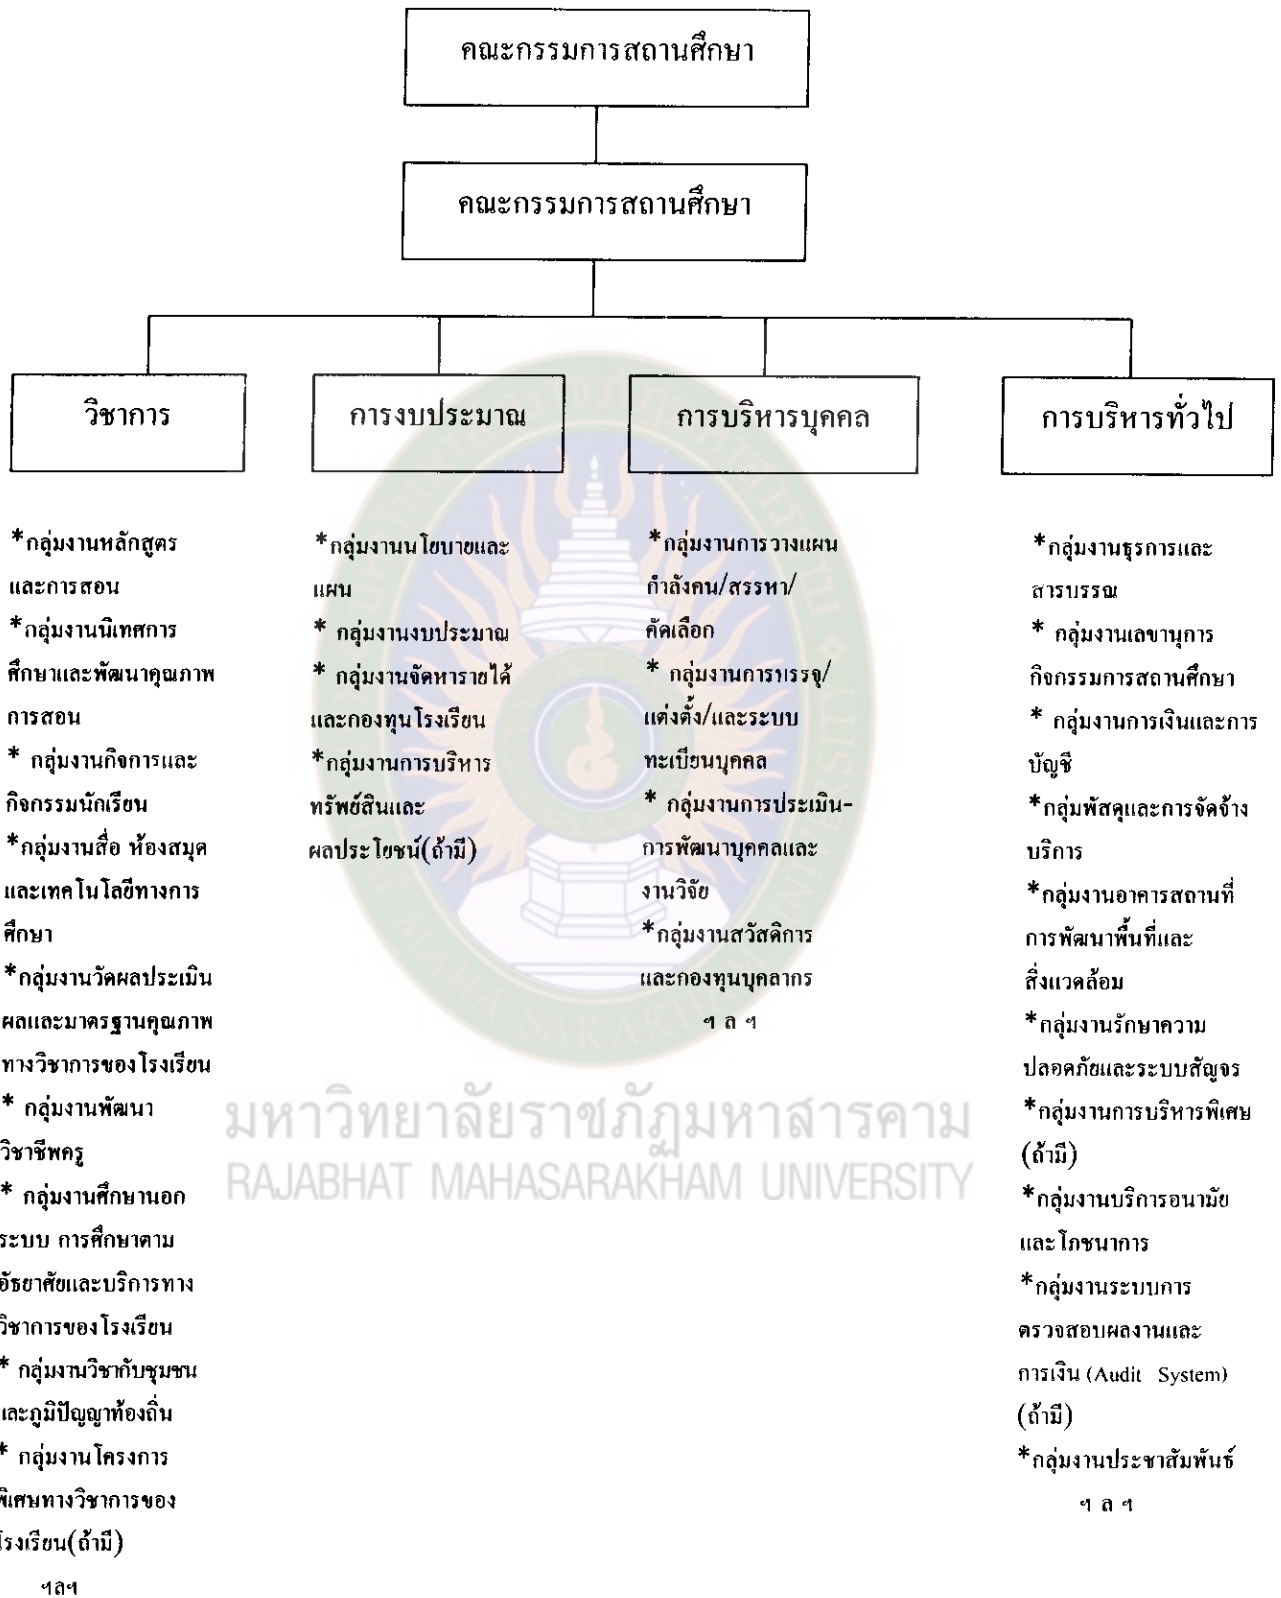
คณะกรรมการสถานศึกษา

คณะกรรมการสถานศึกษา

วิชาการ

*กลุ่มงานหลักสูตรและการสอน
*กลุ่มงานนิเทศการศึกษาและพัฒนาคุณภาพการสอน
* กลุ่มงานกิจการและกิจกรรมนักเรียน
*กลุ่มงานสื่อ ห้องสมุดและเทคโนโลยีทางการศึกษา
*กลุ่มงานวัดผลประเมินผลและมาตรฐานคุณภาพทางวิชาการของโรงเรียน
* กลุ่มงานพัฒนาวิชาชีพครู
* กลุ่มงานศึกษานอกระบบ การศึกษาตามอัธยาศัยและบริการทางวิชาการของโรงเรียน
* กลุ่มงานวิชากับชุมชนและภูมิปัญญาท้องถิ่น
* กลุ่มงานโครงการพิเศษทางวิชาการของโรงเรียน(ถ้ามี)
ฯลฯ

การงบประมาณ

*กลุ่มงานนโยบายและแผน
* กลุ่มงานงบประมาณ
* กลุ่มงานจัดหารายได้และกองทุนโรงเรียน
*กลุ่มงานการบริหารทรัพย์สินและผลประโยชน์(ถ้ามี)

การบริหารบุคคล

*กลุ่มงานการวางแผนกำลังคน/สรรหา/คัดเลือก
* กลุ่มงานการบรรจุ/แต่งตั้ง/และระบบทะเบียนบุคคล
* กลุ่มงานการประเมิน-การพัฒนาบุคคลและงานวิจัย
*กลุ่มงานสวัสดิการและกองทุนบุคลากร
ฯ ล ฯ

การบริหารทั่วไป

*กลุ่มงานธุรการและสารบรรณ
* กลุ่มงานเลขานุการกิจกรรมการสถานศึกษา
* กลุ่มงานการเงินและการบัญชี
*กลุ่มพัสดุและการจัดจ้างบริการ
*กลุ่มงานอาคารสถานที่การพัฒนาพื้นที่และสิ่งแวดล้อม
*กลุ่มงานรักษาความปลอดภัยและระบบสัญจร
*กลุ่มงานการบริหารพิเศษ(ถ้ามี)
*กลุ่มงานบริการอนามัยและโภชนาการ
*กลุ่มงานระบบการตรวจสอบผลงานและการเงิน (Audit System)(ถ้ามี)
*กลุ่มงานประชาสัมพันธ์
ฯ ล ฯ

มหาวิทยาลัยราชภัฏมหาสารคาม
RAJABHAT MAHASARAKHAM UNIVERSITY